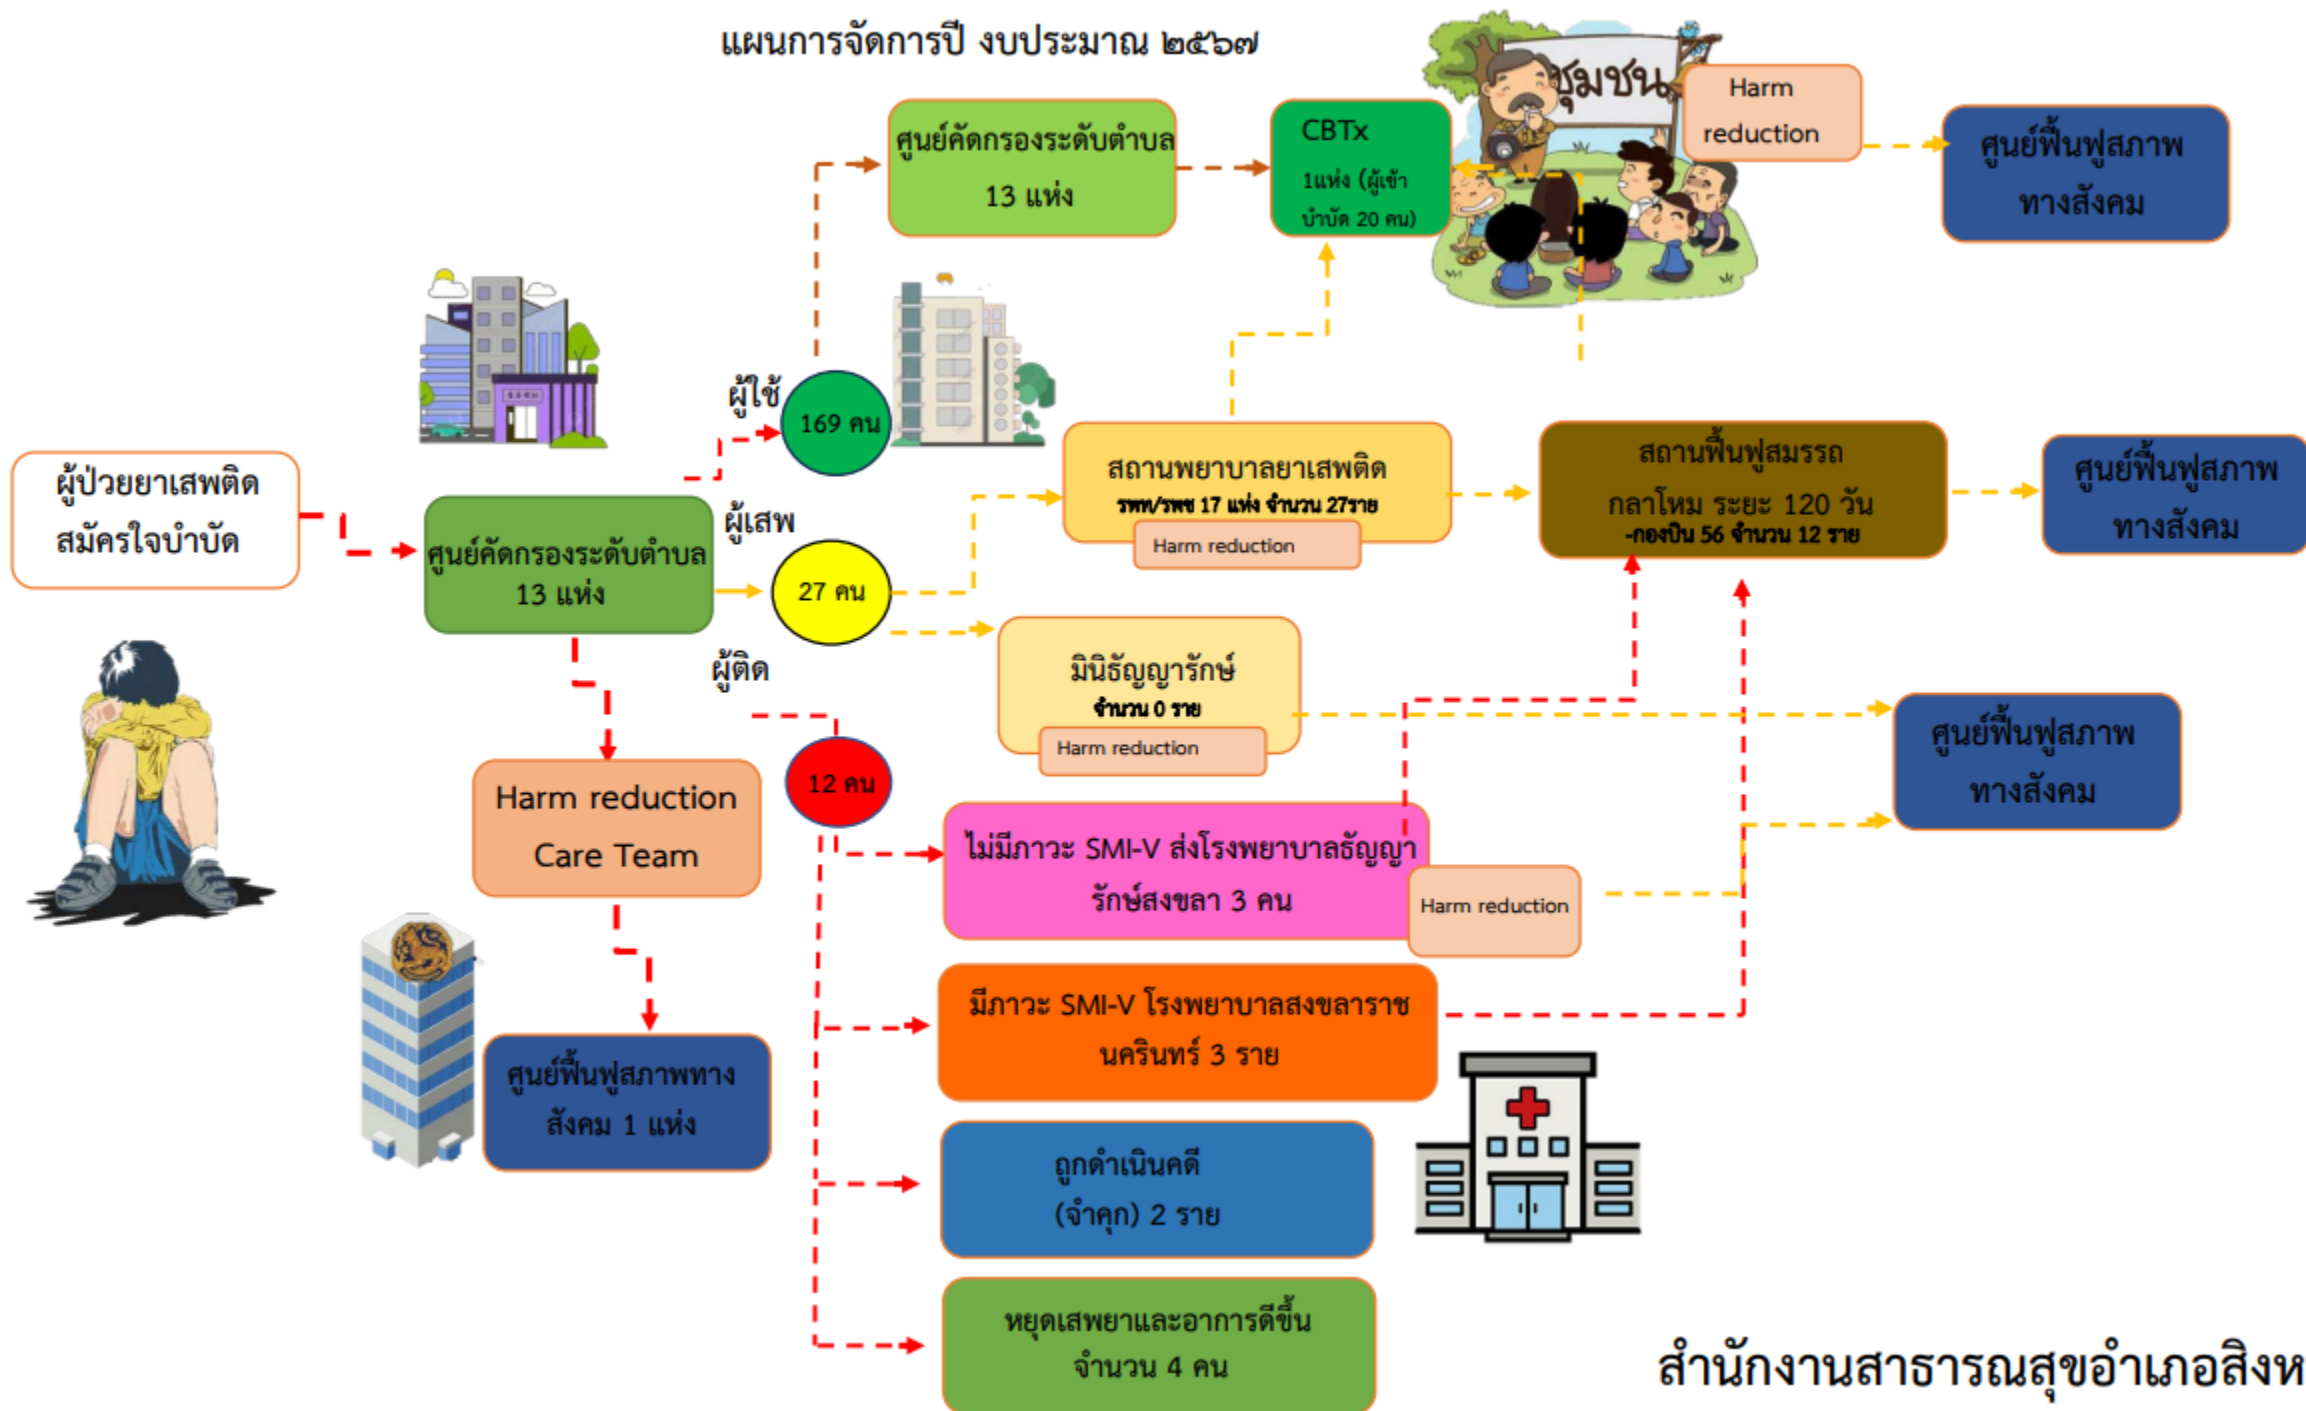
แผนการจัดการปี งบประมาณ ๒๕๖๗

ชุมชน

ศูนย์คัดกรองระดับตำบล 13 แห่ง

CBTx 1แห่ง (ผู้เข้าบำบัด 20 คน)

Harm reduction

ศูนย์ฟื้นฟูสภาพทางสังคม

ผู้ป่วยยาเสพติด สมัครใจบำบัด

ศูนย์คัดกรองระดับตำบล 13 แห่ง

ผู้ใช้

169 คน

ผู้เสพ

27 คน

ผู้ติด

12 คน

สถานพยาบาลยาเสพติด
รพท/รพช 17 แห่ง จำนวน 27ราย

Harm reduction

สถานฟื้นฟูสมรรถ กลาโหม ระยะ 120 วัน
-กองบิน 56 จำนวน 12 ราย

ศูนย์ฟื้นฟูสภาพทางสังคม

มินิธัญญารักษ์
จำนวน 0 ราย

Harm reduction

ศูนย์ฟื้นฟูสภาพทางสังคม

Harm reduction Care Team

ไม่มีภาวะ SMI-V ส่งโรงพยาบาลธัญญารักษ์สงขลา 3 คน

Harm reduction

มีภาวะ SMI-V โรงพยาบาลสงขลาราชนครินทร์ 3 ราย

ศูนย์ฟื้นฟูสภาพทางสังคม 1 แห่ง

ถูกดำเนินคดี (จำคุก) 2 ราย

หยุดเสพยาและอาการดีขึ้น จำนวน 4 คน

สำนักงานสาธารณสุขอำเภอสิงห